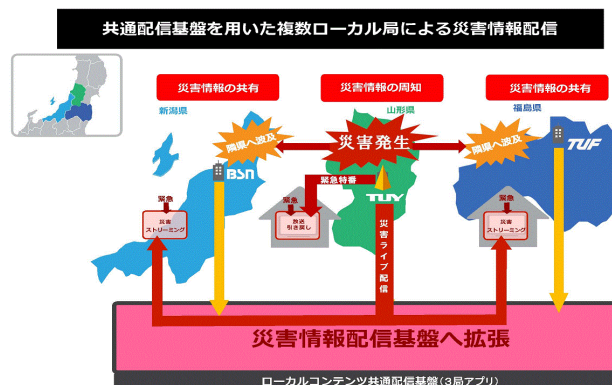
共通配信基盤を用いた複数ローカル局による災害情報配信

災害情報の共有
新潟県

災害情報の周知
山形県

災害情報の共有
福島県

隣県へ波及

災害発生

隣県へ波及

BSN

緊急特番

TUY

TUF

緊急
災害
ストリーミング

緊急
放送
引き戻し

災害ライブ配信

緊急
災害
ストリーミング

災害情報配信基盤へ拡張

ローカルコンテンツ共通配信基盤（3局アプリ）